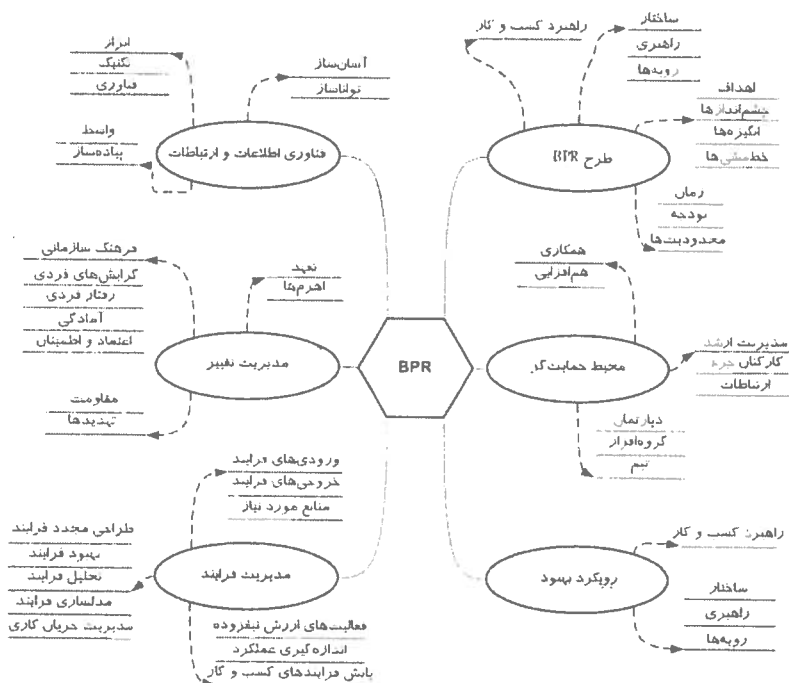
BPR

طرح BPR

راهبرد کسب و کار

ساختار
راهبری
رویه‌ها

اهداف
چشم‌اندازها
انگیزه‌ها
خط‌مشی‌ها

زمان
بودجه
محدودیت‌ها

محیط حمایت‌گر

همکاری
هم‌افزایی

مدیریت ارشد
کارکنان حرفه‌ای
ارتباطات

دپارتمان
گروه‌افزار
تیم

رویکرد بهبود

راهبرد کسب و کار

ساختار
راهبری
رویه‌ها

فناوری اطلاعات و ارتباطات

ابزار
تکنیک
فناوری

آسان‌ساز
توانا‌ساز

واسط
پیاده‌ساز

مدیریت تغییر

فرهنگ سازمانی
گرایش‌های فردی
رفتار فردی
آمادگی
اعتماد و اطمینان

تعهد
اهرم‌ها

مقاومت
تهدیدها

مدیریت فرایند

ورودی‌های فرایند
خروجی‌های فرایند
منابع مورد نیاز

طراحی مجدد فرایند
بهبود فرایند
تحلیل فرایند
مدلسازی فرایند
مدیریت جریان کاری

فعالیت‌های ارزش نیفزوده
اندازه‌گیری عملکرد
پایش فرایندهای کسب و کار